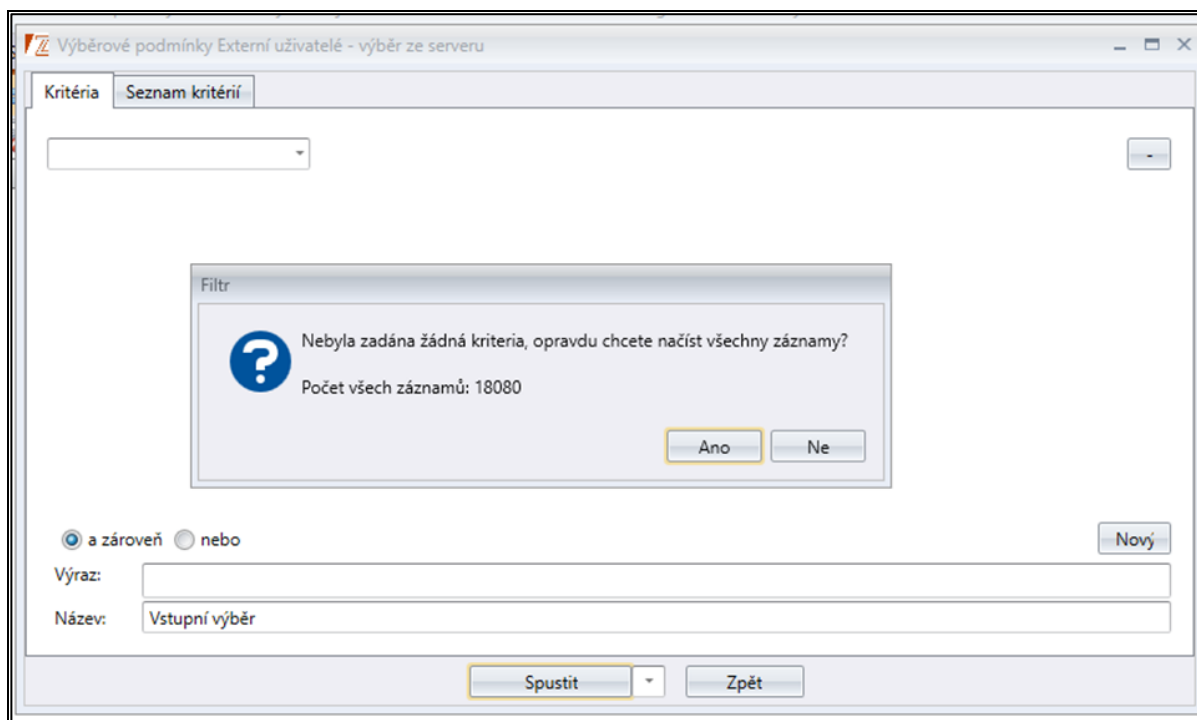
Výběrové podmínky Externí uživatelé - výběr ze serveru

Kritéria
Seznam kritérií

-

Filtr

Nebyla zadána žádná kriteria, opravdu chcete načíst všechny záznamy?

Počet všech záznamů: 18080

Ano
Ne

a zároveň
nebo

Nový

Výraz:

Název: Vstupní výběr

Spustit
Zpět